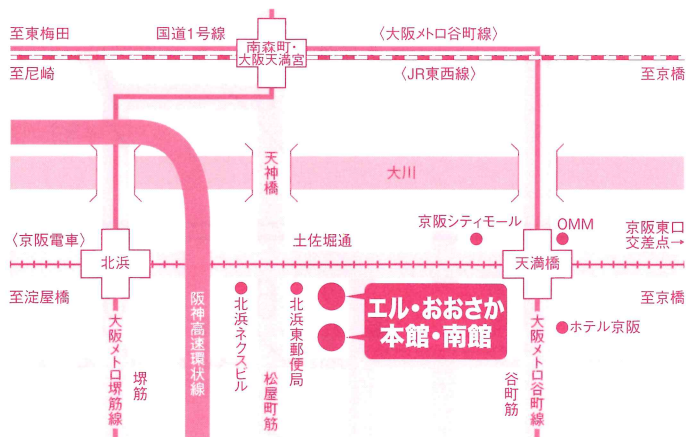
至東梅田

国道1号線

南森町・大阪天満宮

〈大阪メトロ谷町線〉

至尼崎

〈JR東西線〉

至京橋

天神橋

大川

京阪シティモール

OMM

〈京阪電車〉

北浜

土佐堀通

天満橋

京阪東口交差点→

至淀屋橋

至京橋

エル・おおさか
本館・南館

大阪メトロ堺筋線

堺筋

阪神高速環状線

北浜ネクスビル

北浜東郵便局

松屋町筋

谷町筋

大阪メトロ谷町線

ホテル京阪